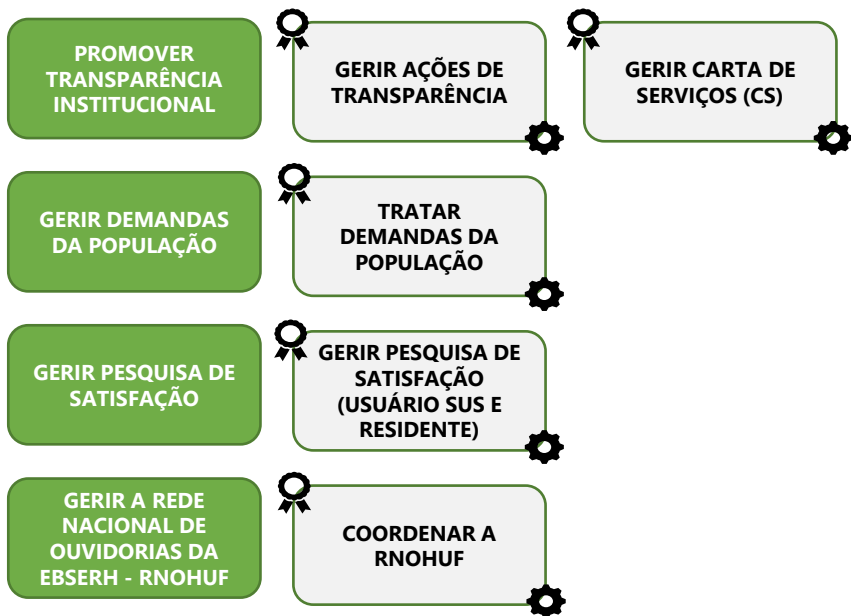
PROMOVER TRANSPARÊNCIA INSTITUCIONAL

GERIR AÇÕES DE TRANSPARÊNCIA

GERIR CARTA DE SERVIÇOS (CS)

GERIR DEMANDAS DA POPULAÇÃO

TRATAR DEMANDAS DA POPULAÇÃO

GERIR PESQUISA DE SATISFAÇÃO

GERIR PESQUISA DE SATISFAÇÃO (USUÁRIO SUS E RESIDENTE)

GERIR A REDE NACIONAL DE OUVIDORIAS DA EBSERH - RNOHUF

COORDENAR A RNOHUF